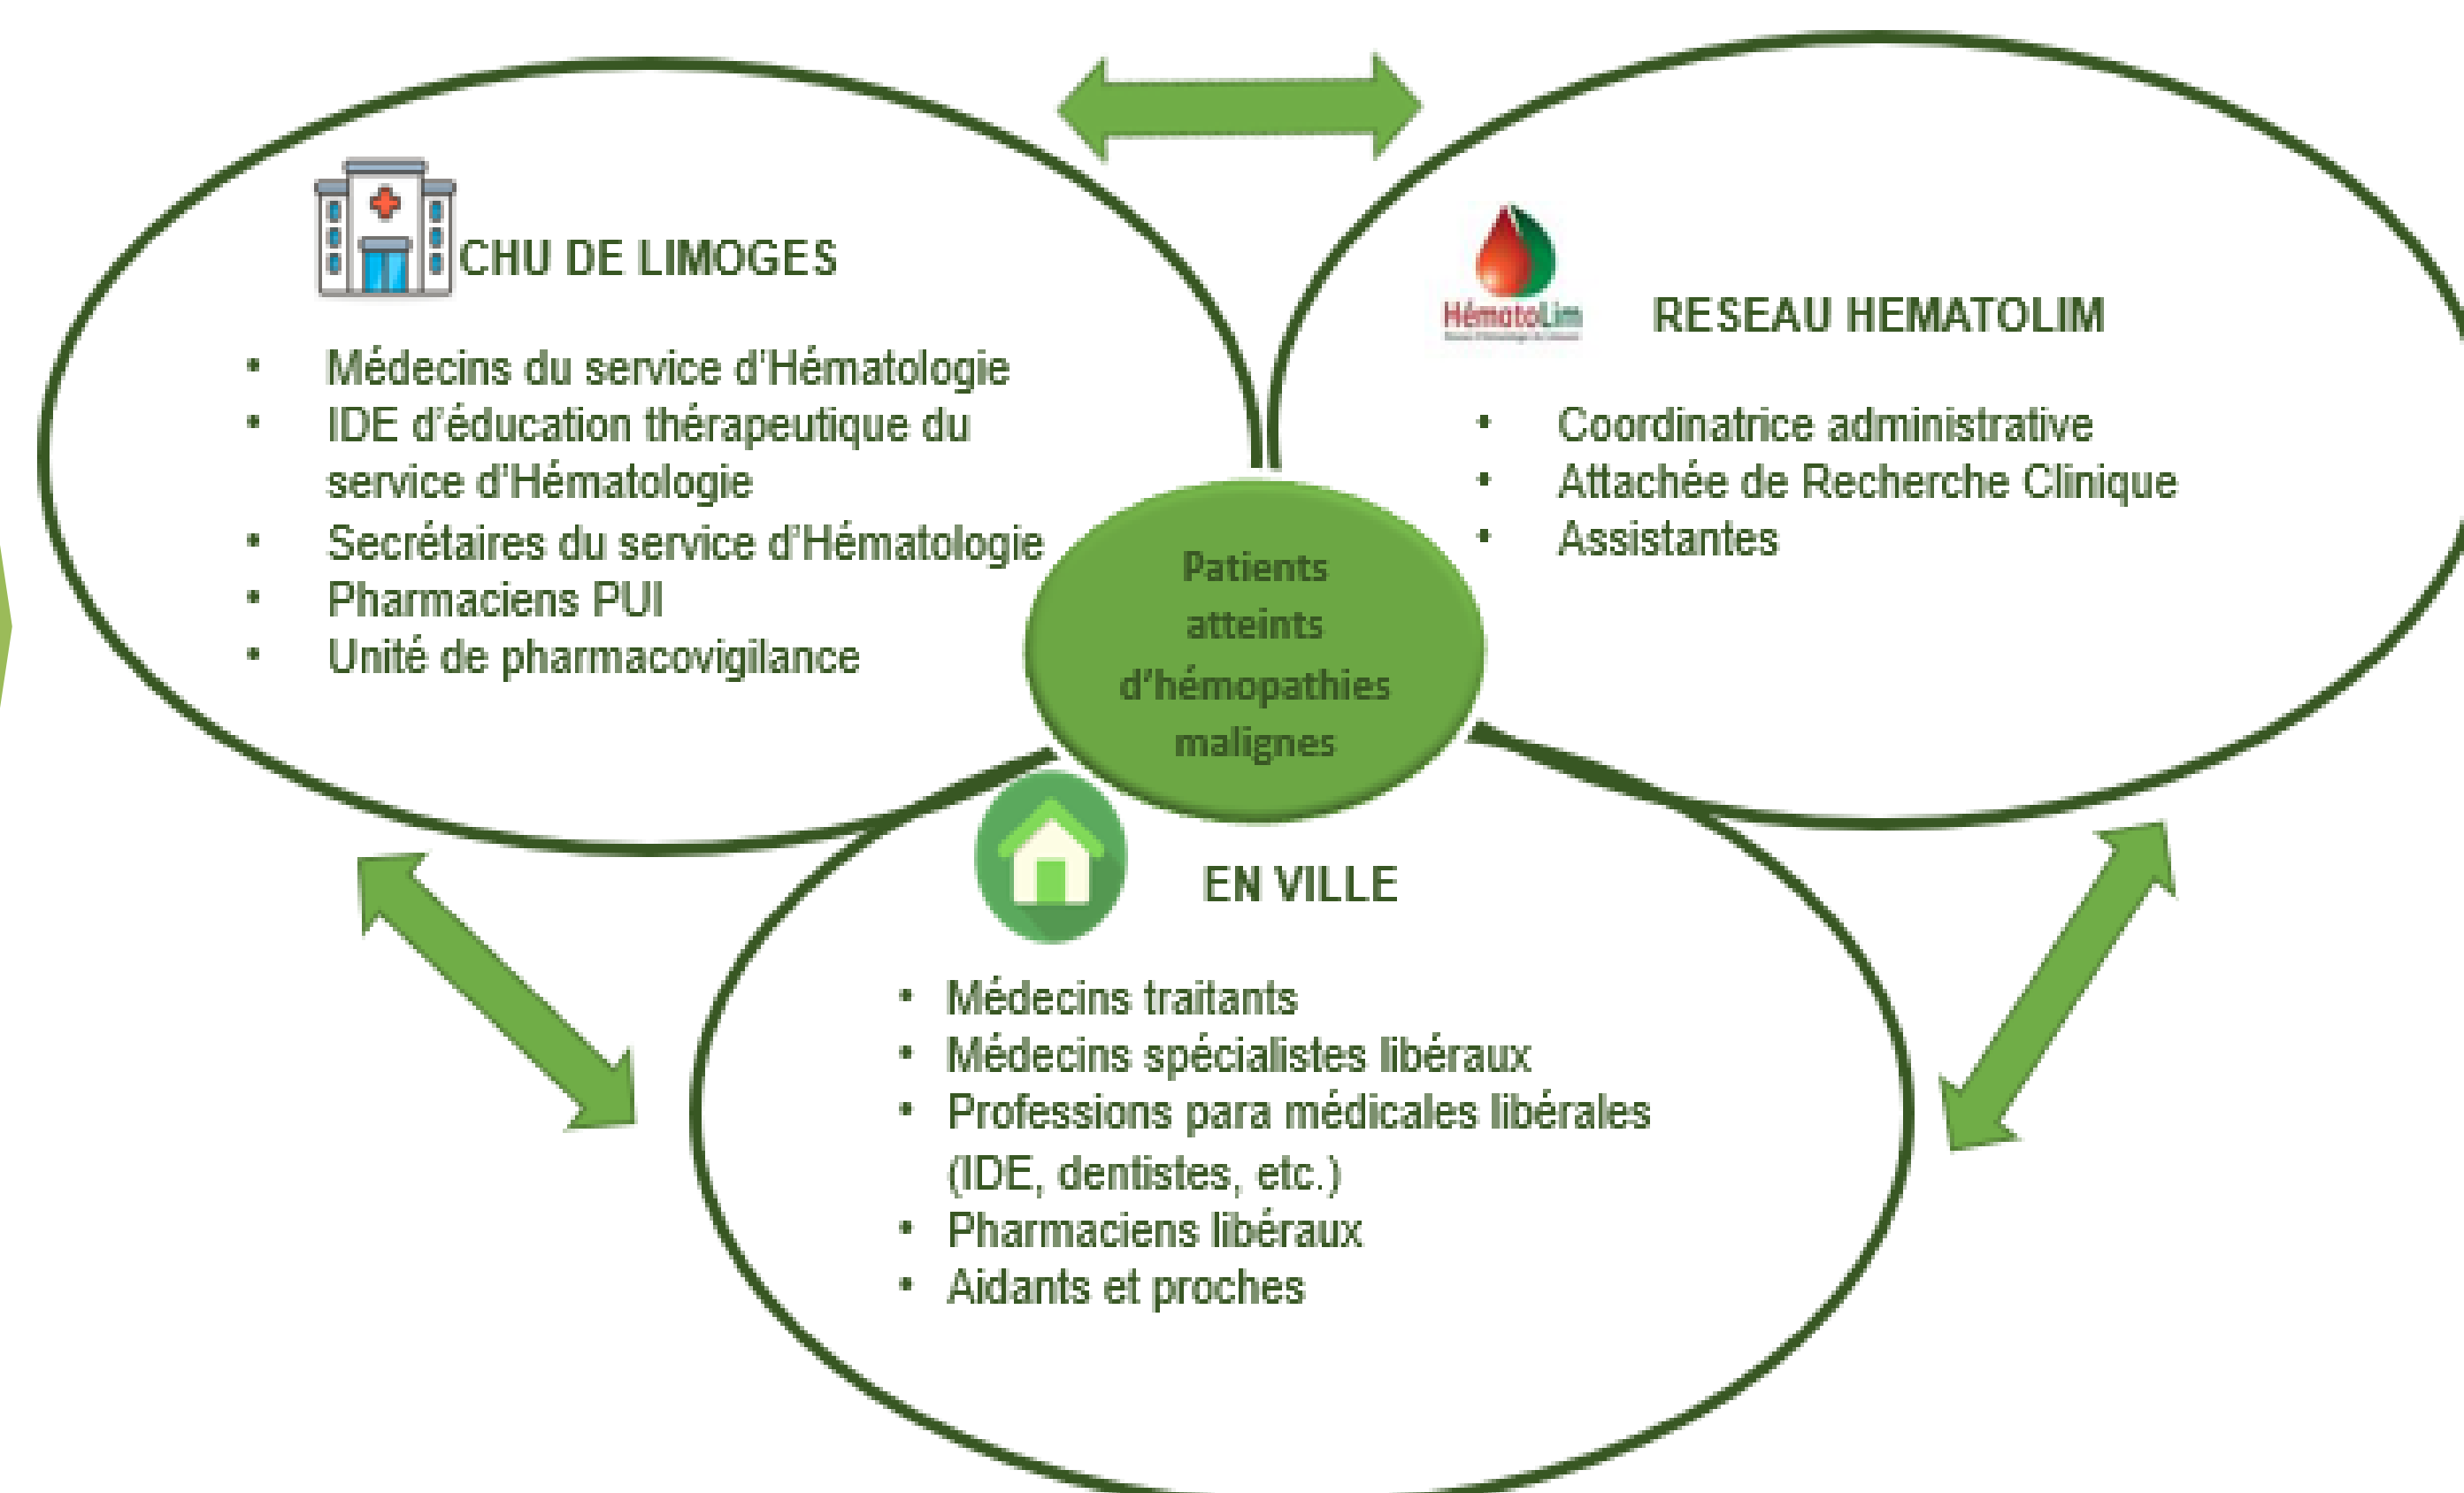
CHU DE LIMOGES

- Médecins du service d'Hématologie
- IDE d'éducation thérapeutique du service d'Hématologie
- Secrétaires du service d'Hématologie
- Pharmaciens PUI
- Unité de pharmacovigilance

HématoLim

RESEAU HEMATOLIM

- Coordinatrice administrative
- Attachée de Recherche Clinique
- Assistantes

Patients atteints d'hémopathies malignes

EN VILLE

- Médecins traitants
- Médecins spécialistes libéraux
- Professions para médicales libérales (IDE, dentistes, etc.)
- Pharmaciens libéraux
- Aidants et proches